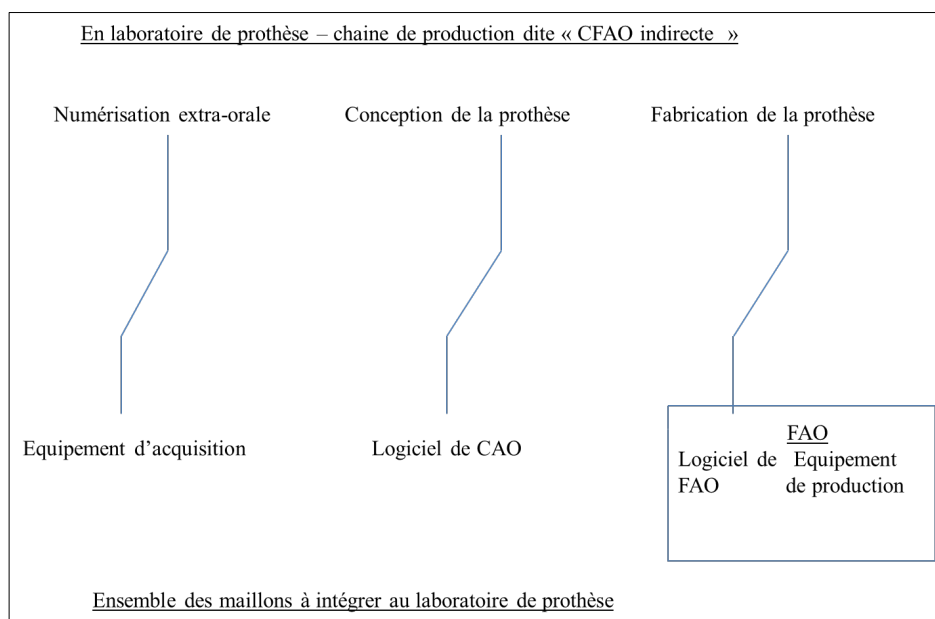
En laboratoire de prothèse – chaine de production dite « CFAO indirecte »

Numérisation extra-orale

Conception de la prothèse

Fabrication de la prothèse

Equipement d'acquisition

Logiciel de CAO

FAO

Logiciel de FAO

Equipement de production

Ensemble des maillons à intégrer au laboratoire de prothèse